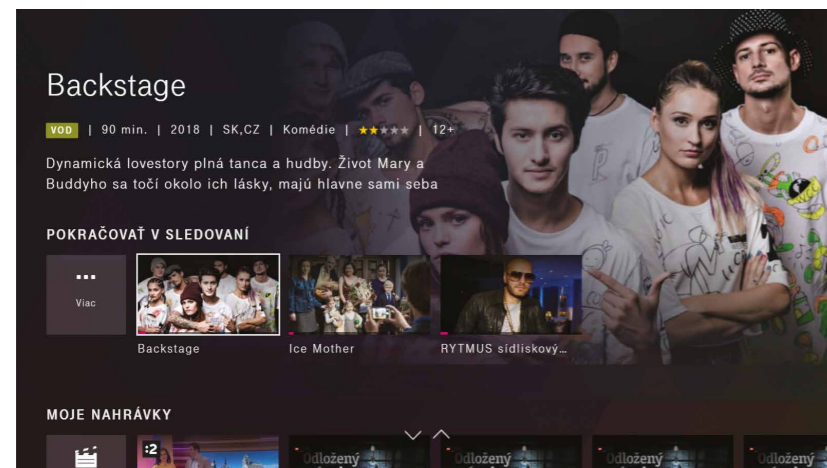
Backstage

VOD | 90 min. | 2018 | SK,CZ | Komédie | ★★★★★ | 12+

Dynamická lovestory plná tanca a hudby. Život Mary a Buddyho sa točí okolo ich lásky, majú hlavne sami seba

POKRAČOVAŤ V SLEDOVANÍ

...
Viac

Backstage

Ice Mother

RYTMUS sídliskový...

MOJE NAHRÁVKY

:2

Odložený

Odložený

Odložený

Odložený